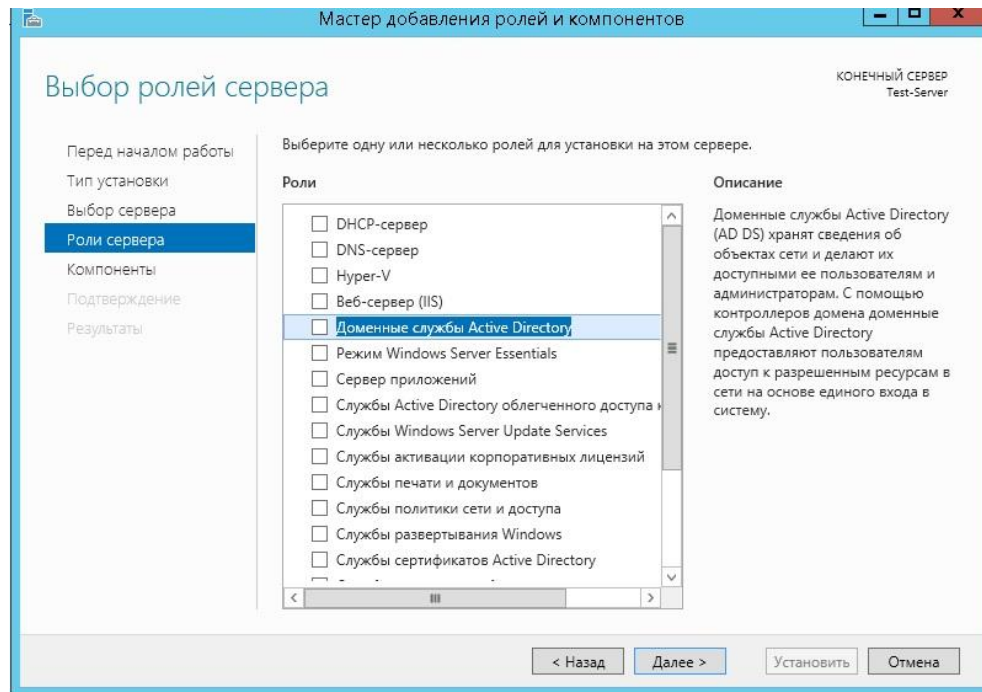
Мастер добавления ролей и компонентов

Выбор ролей сервера

КОНЕЧНЫЙ СЕРВЕР
Test-Server

Перед началом работы
Тип установки
Выбор сервера
Роли сервера
Компоненты
Подтверждение
Результаты

Выберите одну или несколько ролей для установки на этом сервере.

Роли

DHCP-сервер
DNS-сервер
Hyper-V
Веб-сервер (IIS)
Доменные службы Active Directory
Режим Windows Server Essentials
Сервер приложений
Службы Active Directory облегченного доступа к
Службы Windows Server Update Services
Службы активации корпоративных лицензий
Службы печати и документов
Службы политики сети и доступа
Службы развертывания Windows
Службы сертификатов Active Directory
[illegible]

Описание

Доменные службы Active Directory (AD DS) хранят сведения об объектах сети и делают их доступными ее пользователям и администраторам. С помощью контроллеров домена доменные службы Active Directory предоставляют пользователям доступ к разрешенным ресурсам в сети на основе единого входа в систему.

< Назад
Далее >
Установить
Отмена